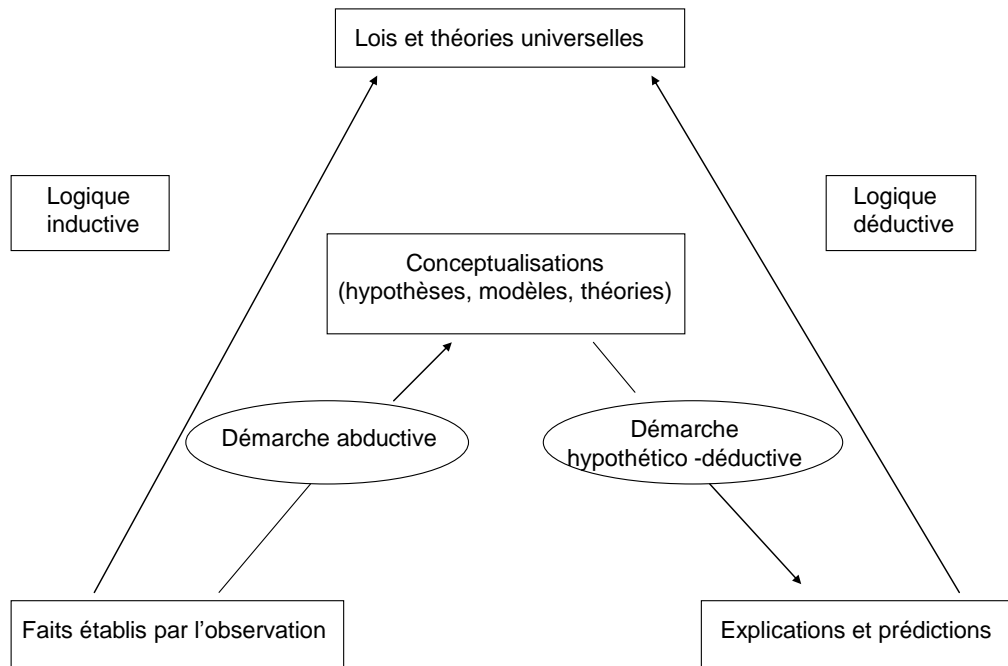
Lois et théories universelles

Logique inductive

Logique déductive

Conceptualisations (hypothèses, modèles, théories)

Démarche abductive

Démarche hypothético -déductive

Faits établis par l'observation

Explications et prédictions